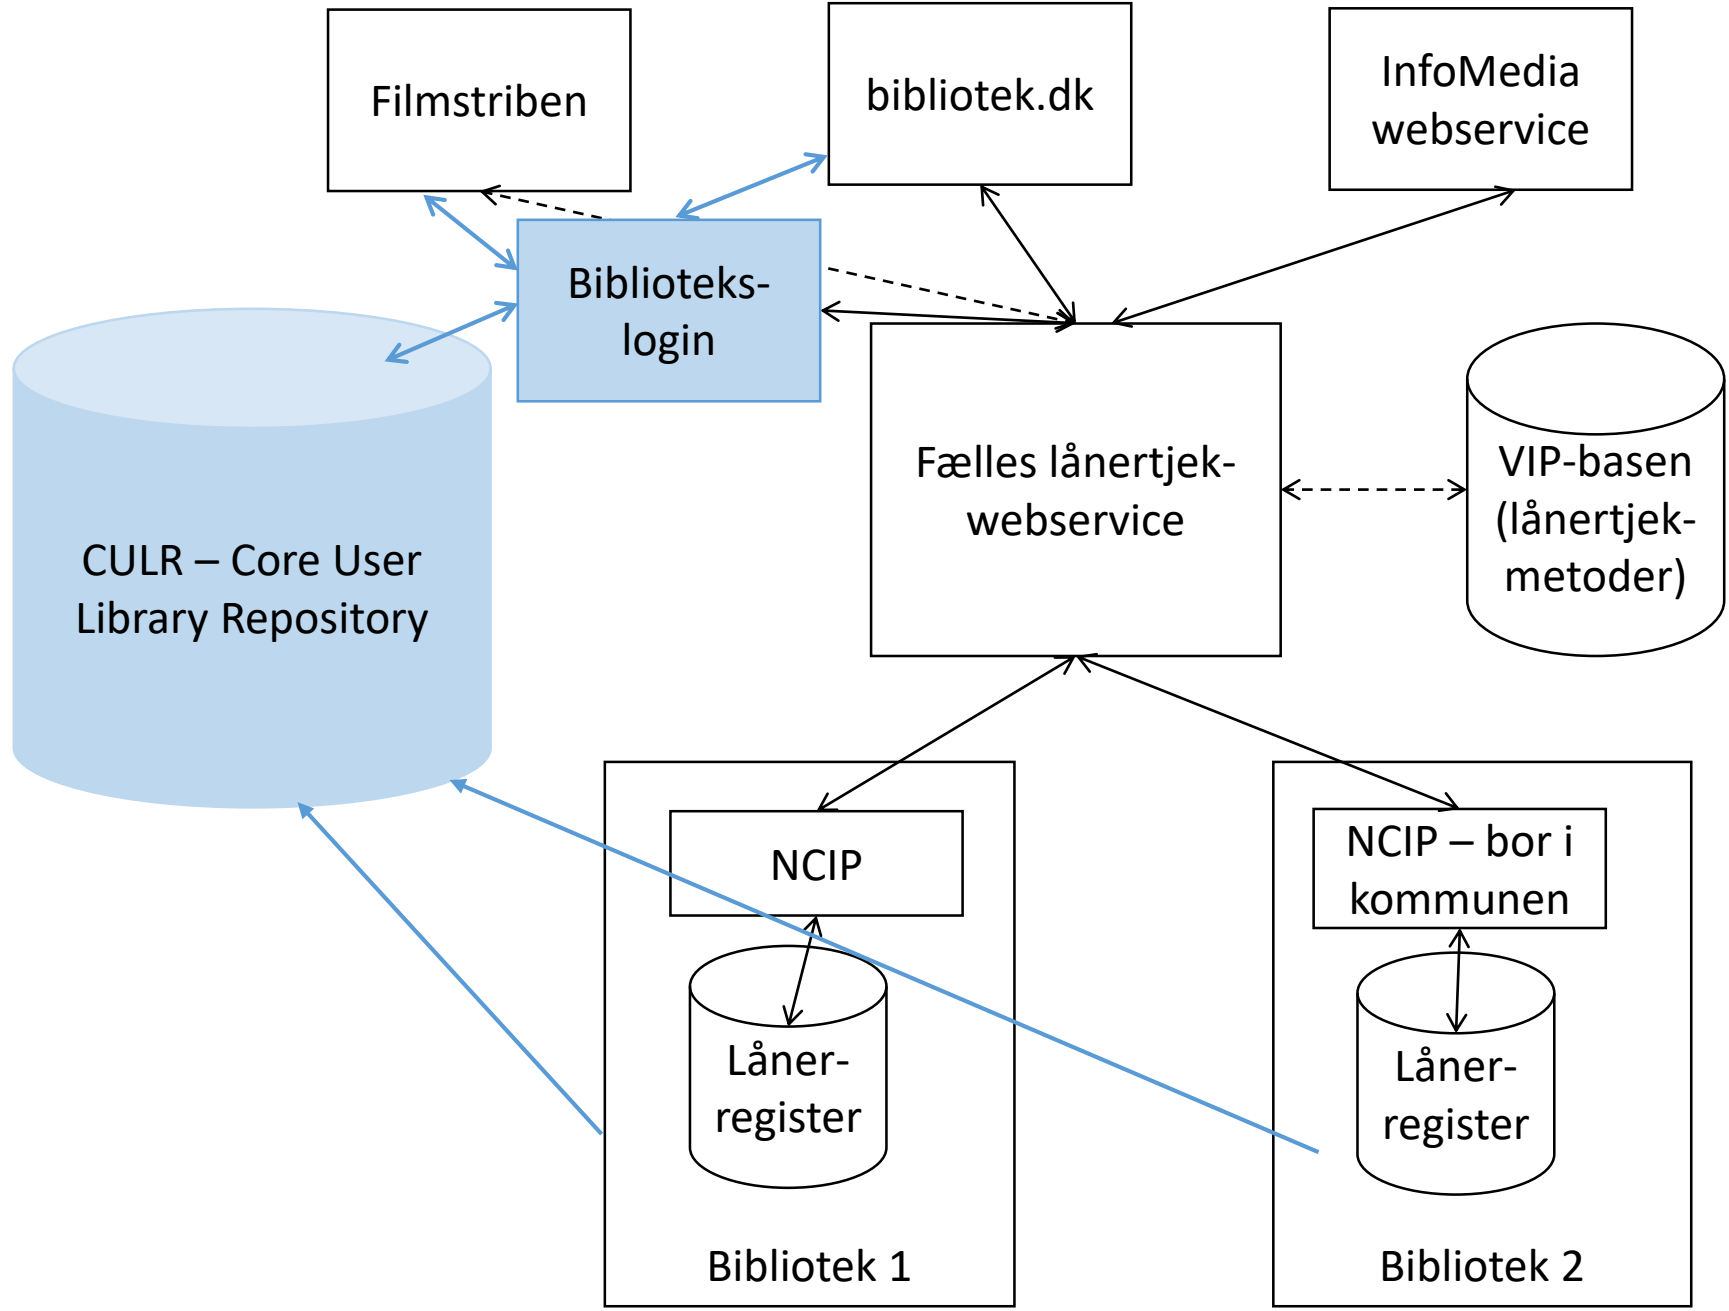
Filmstriben

bibliotek.dk

InfoMedia webservice

Biblioteks-login

CULR – Core User Library Repository

Fælles lånertjek-webservice

VIP-basen (lånertjek-metoder)

NCIP

Låner-register

Bibliotek 1

NCIP – bor i kommunen

Låner-register

Bibliotek 2